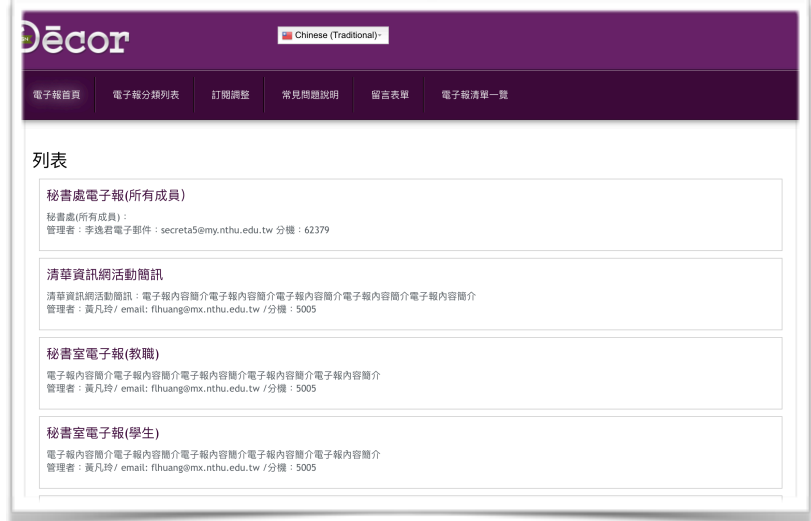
Dēcor

Chinese (Traditional)

電子報首頁 電子報分類列表 訂閱調整 常見問題說明 留言表單 電子報清單一覽

列表

秘書處電子報(所有成員)

秘書處(所有成員)：
管理者：李逸君電子郵件：secreta5@my.nthu.edu.tw 分機：62379

清華資訊網活動簡訊

清華資訊網活動簡訊：電子報內容簡介電子報內容簡介電子報內容簡介電子報內容簡介電子報內容簡介
管理者：黃凡玲/ email: flhuang@mx.nthu.edu.tw /分機：5005

秘書室電子報(教職)

電子報內容簡介電子報內容簡介電子報內容簡介電子報內容簡介電子報內容簡介
管理者：黃凡玲/ email: flhuang@mx.nthu.edu.tw /分機：5005

秘書室電子報(學生)

電子報內容簡介電子報內容簡介電子報內容簡介電子報內容簡介電子報內容簡介
管理者：黃凡玲/ email: flhuang@mx.nthu.edu.tw /分機：5005